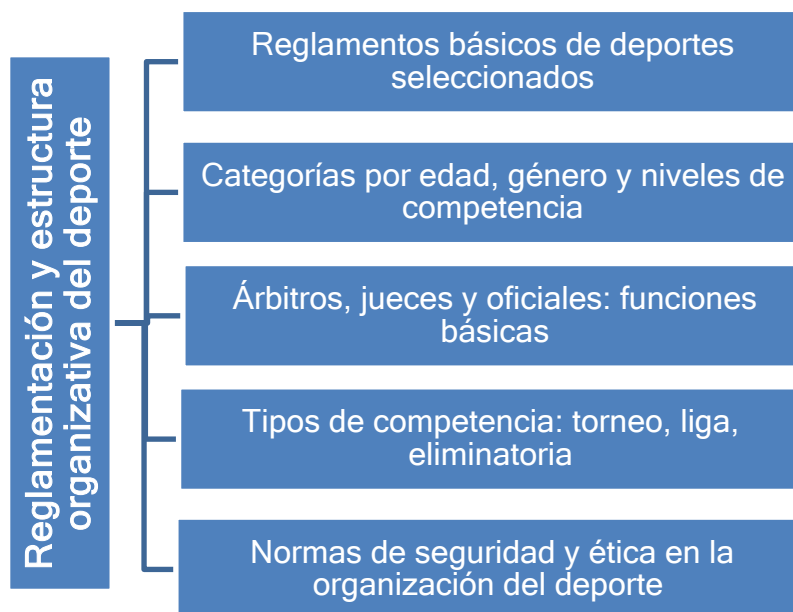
Reglamentación y estructura organizativa del deporte

Reglamentos básicos de deportes seleccionados

Categorías por edad, género y niveles de competencia

Árbitros, jueces y oficiales: funciones básicas

Tipos de competencia: torneo, liga, eliminatoria

Normas de seguridad y ética en la organización del deporte